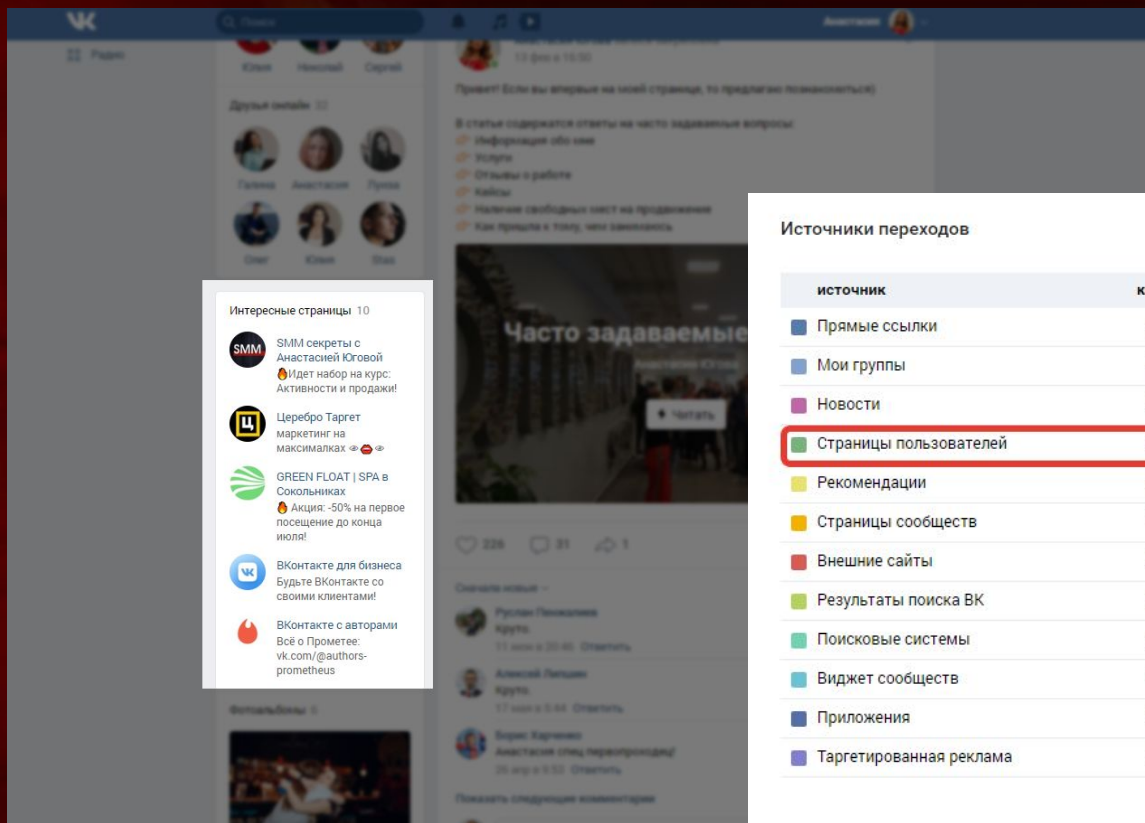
Интересные страницы 10

SMM секреты с Анастасией Юговой
Идет набор на курс: Активности и продажи!

Церебро Таргет
маркетинг на максималках

GREEN FLOAT | SPA в Сокольниках
Акция: -50% на первое посещение до конца июля!

ВКонтакте для бизнеса
Будьте ВКонтакте со своими клиентами!

ВКонтакте с авторами
Всё о Прометее: vk.com/@authors-prometheus

Часто задаваемые

Источники переходов

| источник | к |
|---|---|
| Прямые ссылки | |
| Мои группы | |
| Новости | |
| Страницы пользователей | |
| Рекомендации | |
| Страницы сообществ | |
| Внешние сайты | |
| Результаты поиска ВК | |
| Поисковые системы | |
| Виджет сообществ | |
| Приложения | |
| Таргетированная реклама | |